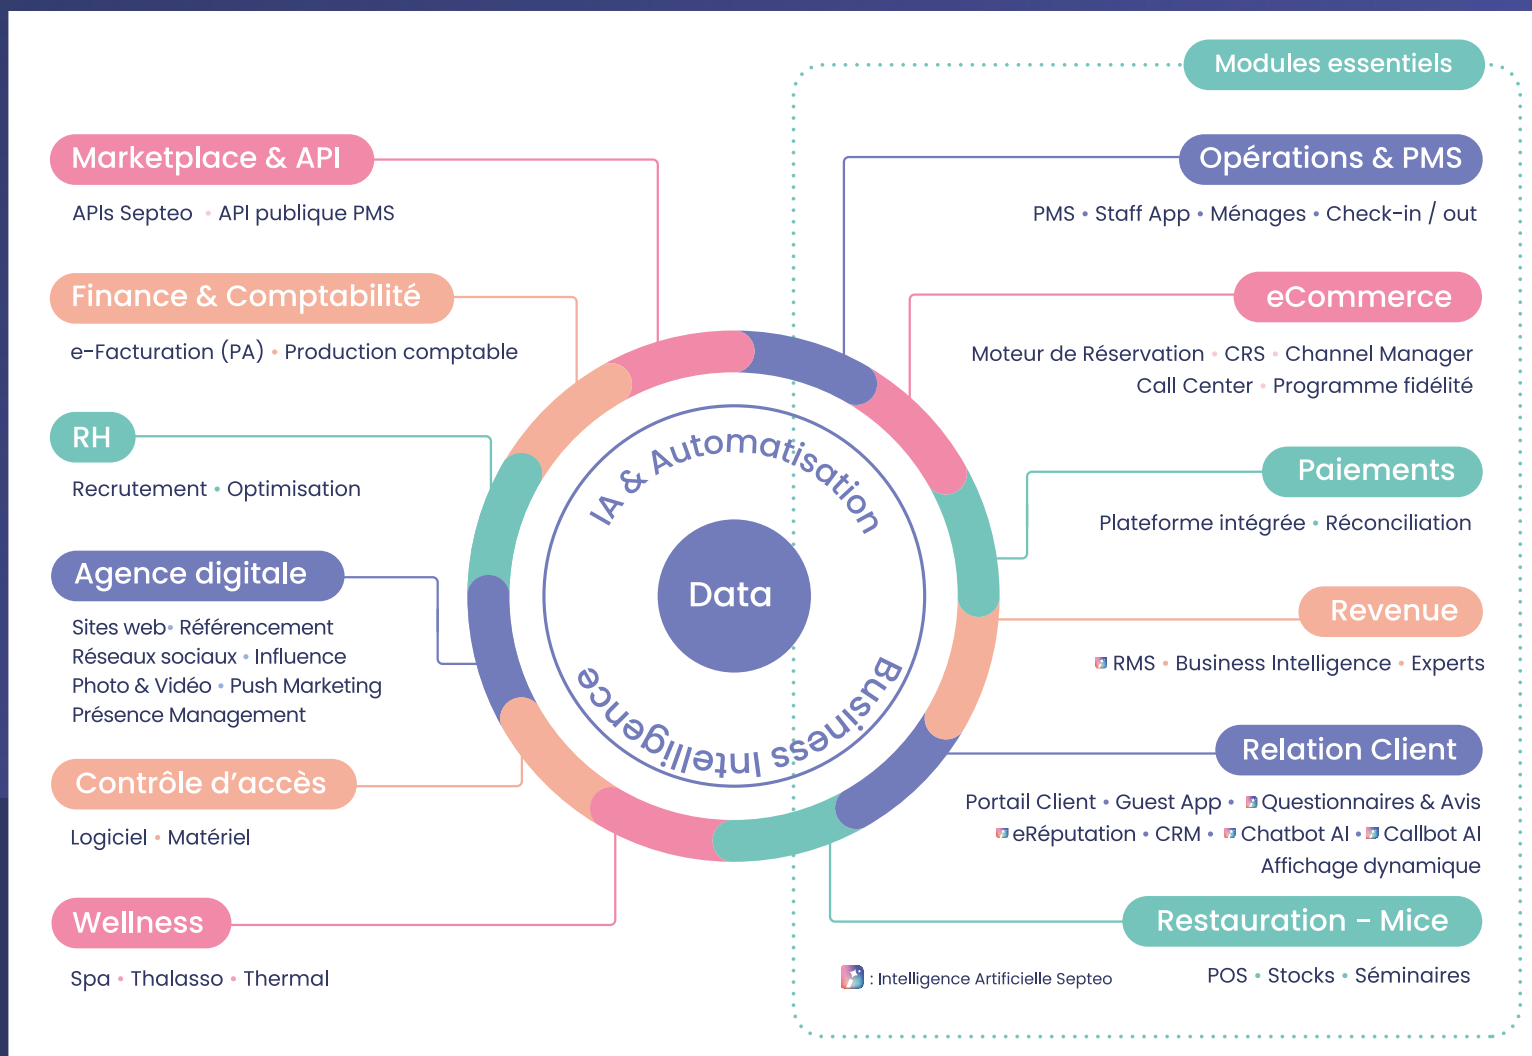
Modules essentiels

Marketplace & API

APIs Septeo • API publique PMS

Finance & Comptabilité

e-Facturation (PA) • Production comptable

RH

Recrutement • Optimisation

Agence digitale

Sites web• Référencement
Réseaux sociaux • Influence
Photo & Vidéo • Push Marketing
Présence Management

Contrôle d'accès

Logiciel • Matériel

Wellness

Spa • Thalasso • Thermal

IA & Automatisation

Data

Business Intelligence

Opérations & PMS

PMS • Staff App • Ménages • Check-in / out

eCommerce

Moteur de Réservation • CRS • Channel Manager
Call Center • Programme fidélité

Paiements

Plateforme intégrée • Réconciliation

Revenue

RMS • Business Intelligence • Experts

Relation Client

Portail Client • Guest App • Questionnaires & Avis
eRéputation • CRM • Chatbot AI • Callbot AI
Affichage dynamique

Restauration - Mice

: Intelligence Artificielle Septeo

POS • Stocks • Séminaires